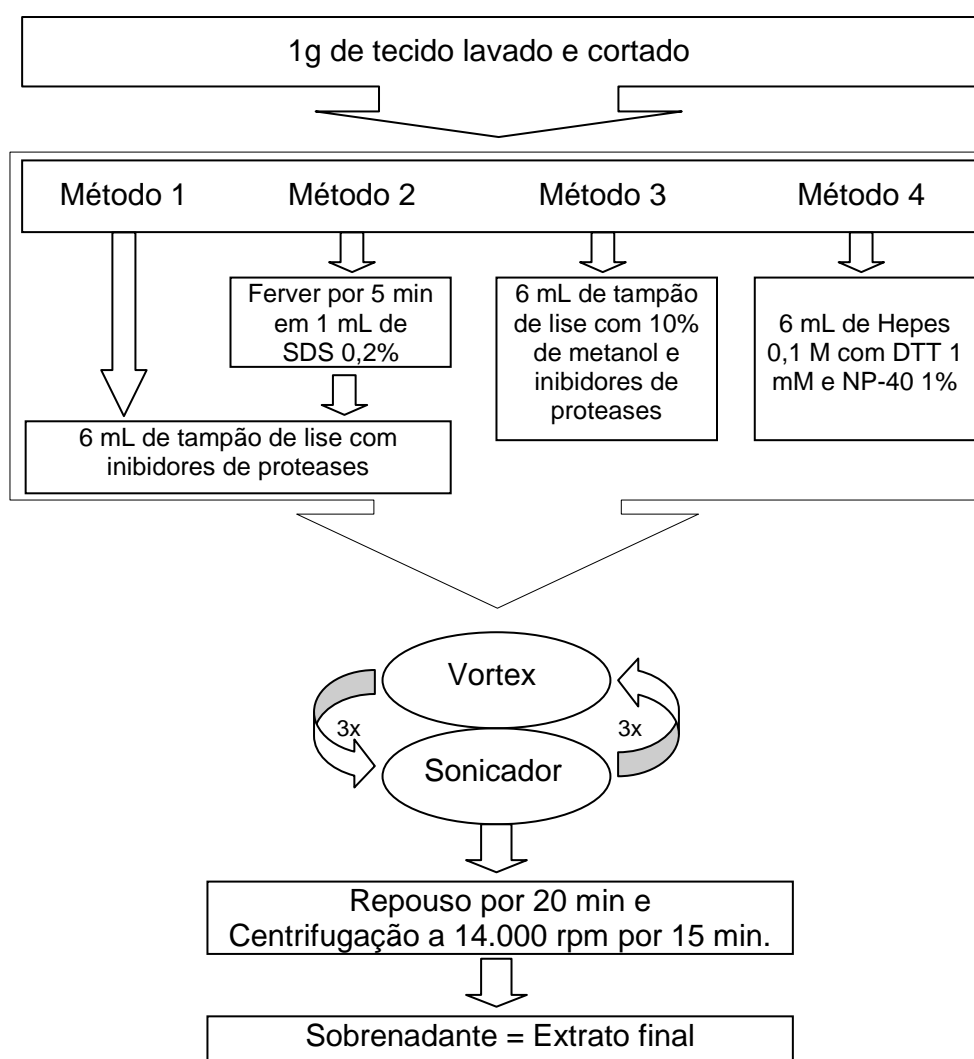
1g de tecido lavado e cortado

Método 1

Método 2

Método 3

Método 4

Ferver por 5 min em 1 mL de SDS 0,2%

6 mL de tampão de lise com 10% de metanol e inibidores de proteases

6 mL de Hepes 0,1 M com DTT 1 mM e NP-40 1%

6 mL de tampão de lise com inibidores de proteases

Vortex

3x

3x

Sonicador

Repouso por 20 min e Centrifugação a 14.000 rpm por 15 min.

Sobrenadante = Extrato final